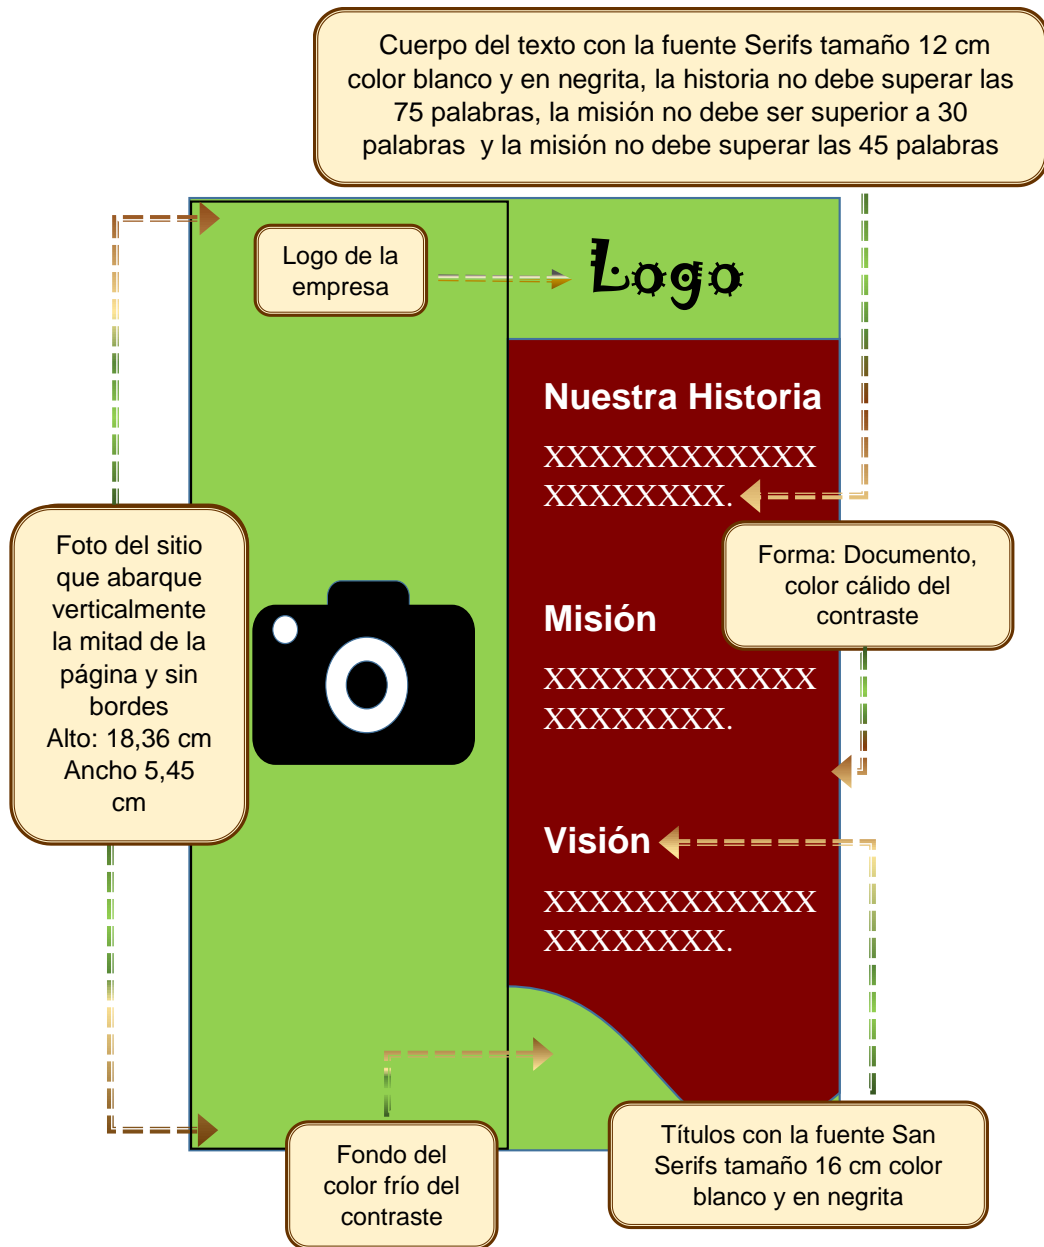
Cuerpo del texto con la fuente Serifs tamaño 12 cm color blanco y en negrita, la historia no debe superar las 75 palabras, la misión no debe ser superior a 30 palabras  y la misión no debe superar las 45 palabras

Logo de la empresa

Logo

Nuestra Historia

XXXXXXXXXXXX XXXXXXXX.

Foto del sitio que abarque verticalmente la mitad de la página y sin bordes Alto: 18,36 cm Ancho 5,45 cm

Forma: Documento, color cálido del contraste

Misión

XXXXXXXXXXXX XXXXXXXX.

Visión

XXXXXXXXXXXX XXXXXXXX.

Fondo del color frío del contraste

Títulos con la fuente San Serifs tamaño 16 cm color blanco y en negrita